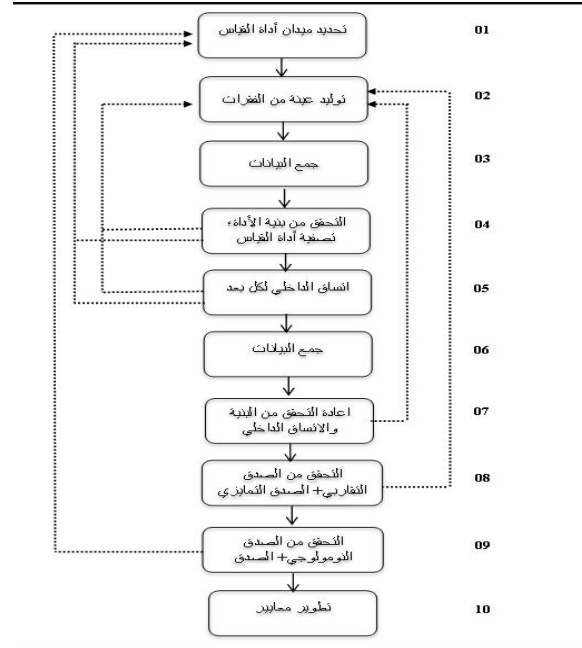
01 تحديد ميدان أداة القياس

02 توليد عينة من الفقرات

03 جمع البيانات

04 التحقق من بنية الأداء
تصفية أداة القياس

05 اتساق الداخلي لكل بعد

06 جمع البيانات

07 اعادة التحقق من البنية
والاتساق الداخلي

08 التحقق من الصدق
التقاربي+ الصدق التمايزي

09 التحقق من الصدق
النومولوجي+ الصدق

10 تطوير معايير